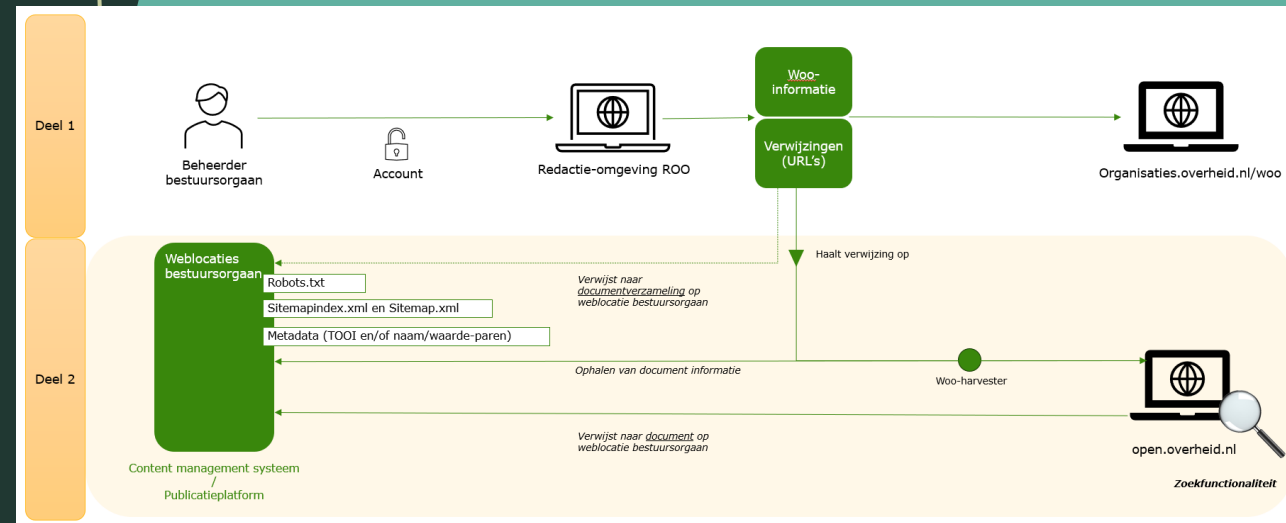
Deel 1

Beheerder bestuursorgaan

Account

Redactie-omgeving ROO

Woo-informatie

Verwijzingen (URL's)

Organisaties.overheid.nl/woo

Deel 2

Weblocaties bestuursorgaan

Robots.txt

Sitemapindex.xml en Sitemap.xml

Metadata (TOOI en/of naam/waarde-paren)

Verwijst naar documentverzameling op weblocatie bestuursorgaan

Haalt verwijzing op

Ophalen van document informatie

Woo-harvester

Verwijst naar document op weblocatie bestuursorgaan

open.overheid.nl

Content management systeem / Publicatieplatform

Zoekfunctionaliteit